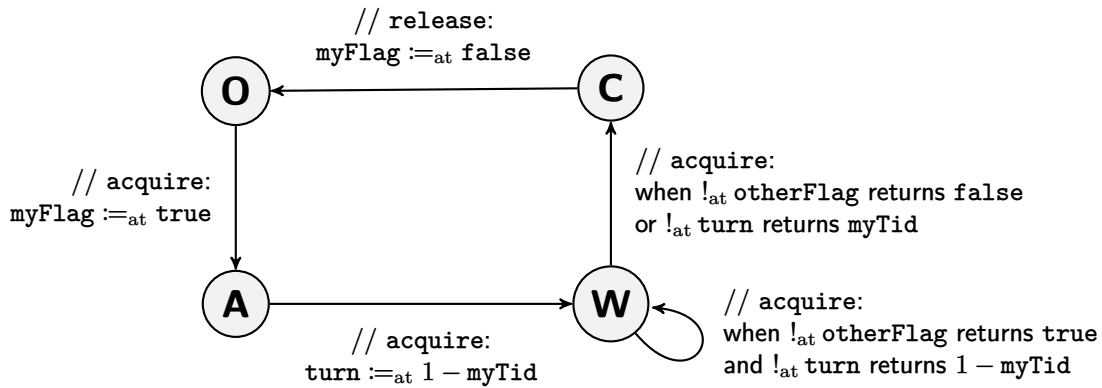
// release:
myFlag $:=_{\text{at}}$ false

O

C

// acquire:
myFlag $:=_{\text{at}}$ true

// acquire:
when $!_{\text{at}}$ otherFlag returns false
or $!_{\text{at}}$ turn returns myTid

A

W

// acquire:
turn $:=_{\text{at}} 1 -$ myTid

// acquire:
when $!_{\text{at}}$ otherFlag returns true
and $!_{\text{at}}$ turn returns $1 -$ myTid